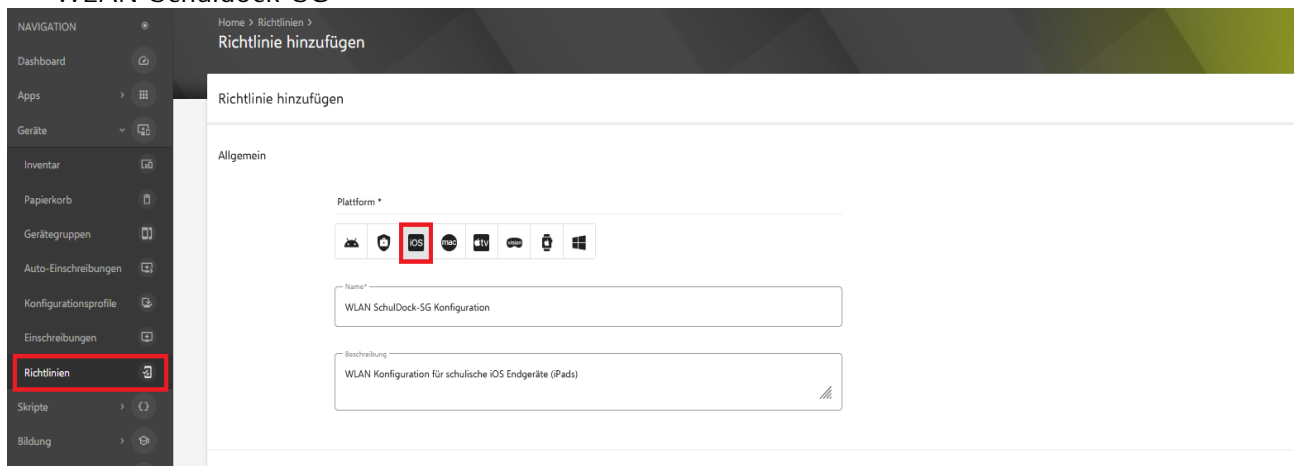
WLAN Schuldock-SG

NAVIGATION
Dashboard
Apps
Geräte
Inventar
Papierkorb
Gerätegruppen
Auto-Einschreibungen
Konfigurationsprofile
Einschreibungen
Richtlinien
Skripte
Bildung

Home > Richtlinien >
Richtlinie hinzufügen

Richtlinie hinzufügen

Allgemein

Plattform *

iOS mac tv vision

Name*
WLAN SchulDock-SG Konfiguration

Beschreibung
WLAN Konfiguration für schulische iOS Endgeräte (iPads)